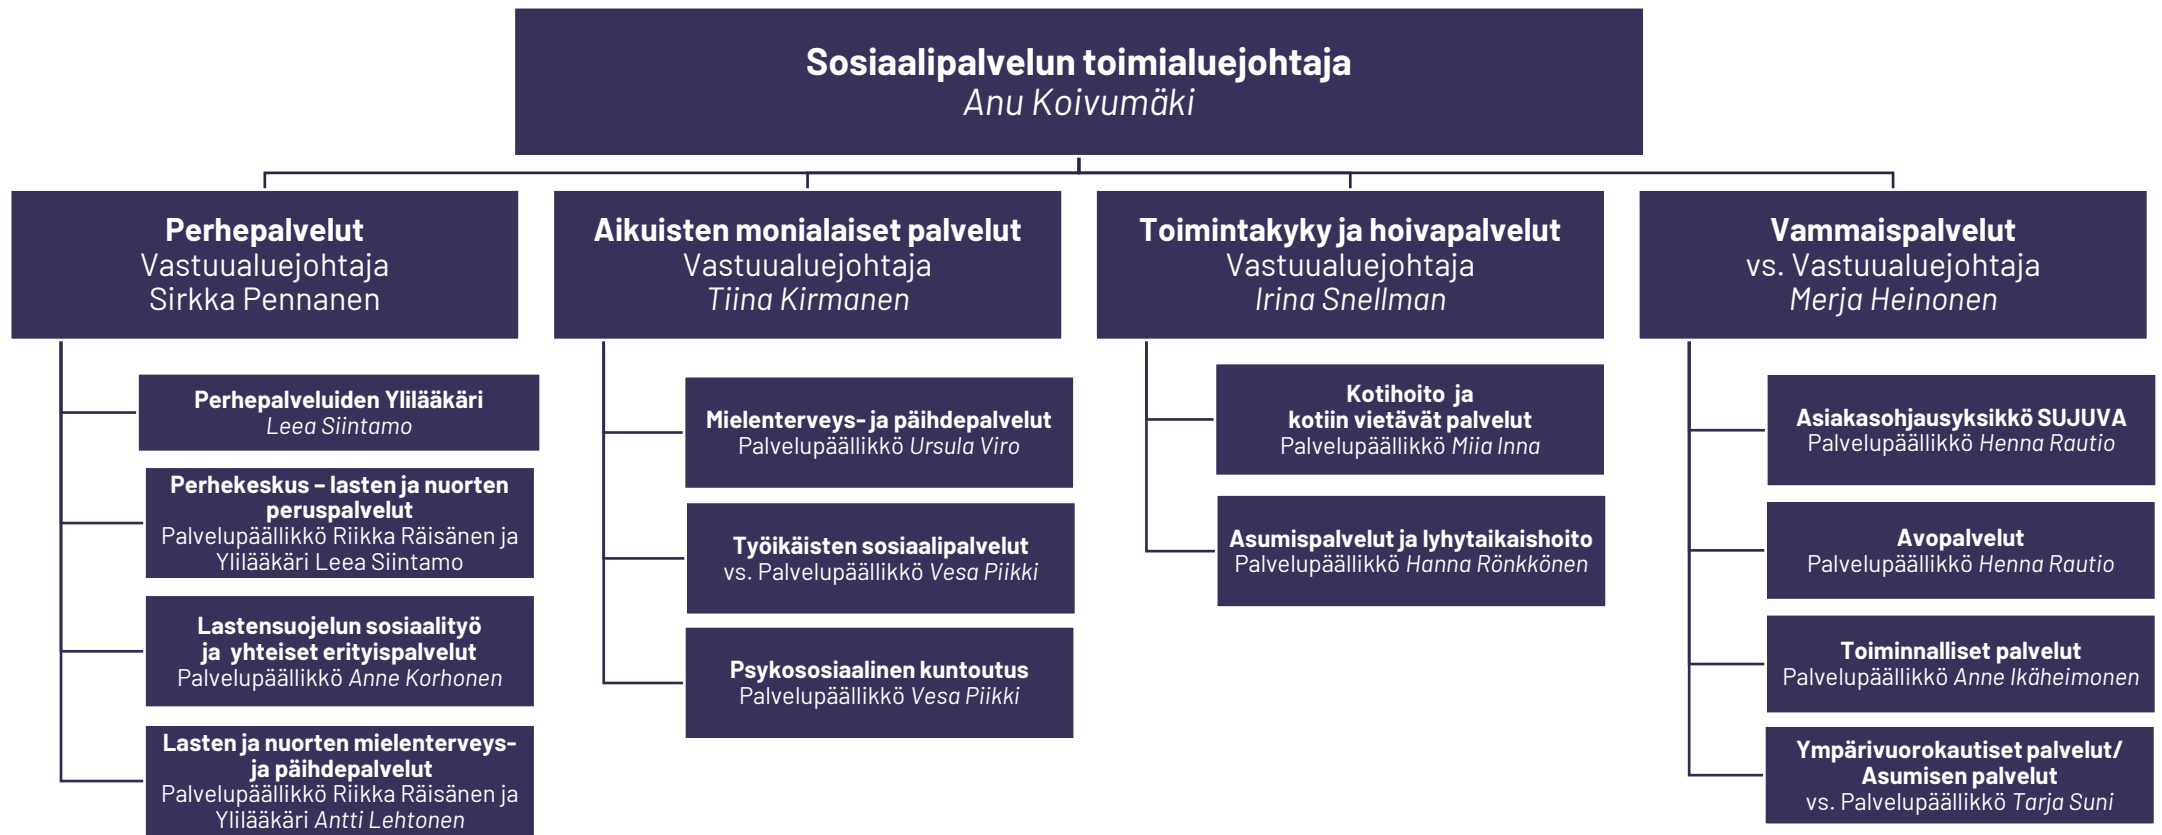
Sosiaalipalvelun toimialuejohtaja
Anu Koivumäki

Perhepalvelut
Vastuualuejohtaja
Sirkka Pennanen

Perhepalveluiden Ylilääkäri
Leea Siintamo

Perhekeskus – lasten ja nuorten peruspalvelut
Palvelupäällikkö Riikka Räisänen ja Ylilääkäri Leea Siintamo

Lastensuojelun sosiaalityö ja yhteiset erityispalvelut
Palvelupäällikkö Anne Korhonen

Lasten ja nuorten mielenterveys- ja päihdepalvelut
Palvelupäällikkö Riikka Räisänen ja Ylilääkäri Antti Lehtonen

Aikuisten monialaiset palvelut
Vastuualuejohtaja
Tiina Kirmanen

Mielenterveys- ja päihdepalvelut
Palvelupäällikkö Ursula Viro

Työikäisten sosiaalipalvelut
vs. Palvelupäällikkö Vesa Piikki

Psykososiaalinen kuntoutus
Palvelupäällikkö Vesa Piikki

Toimintakyky ja hoivapalvelut
Vastuualuejohtaja
Irina Snellman

Kotihoito ja kotiin vietävät palvelut
Palvelupäällikkö Miia Inna

Asumispalvelut ja lyhytaikaishoito
Palvelupäällikkö Hanna Rönkkönen

Vammaispalvelut
vs. Vastuualuejohtaja
Merja Heinonen

Asiakasohjausyksikkö SUJUVA
Palvelupäällikkö Henna Rautio

Avopalvelut
Palvelupäällikkö Henna Rautio

Toiminnalliset palvelut
Palvelupäällikkö Anne Ikäheimonen

Ympärivuorokautiset palvelut/ Asumisen palvelut
vs. Palvelupäällikkö Tarja Suni